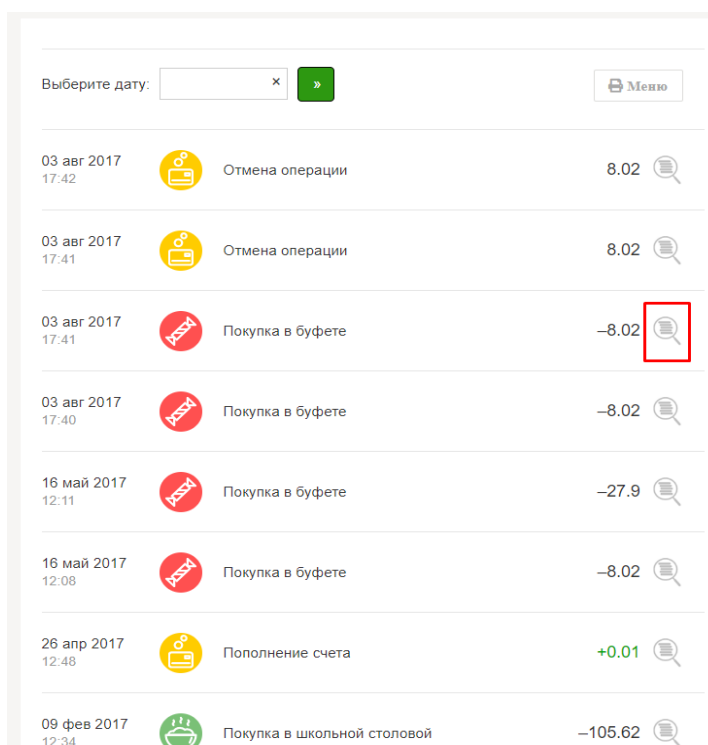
Выберите дату: × » Меню

03 авг 2017
17:42
Отмена операции
8.02

03 авг 2017
17:41
Отмена операции
8.02

03 авг 2017
17:41
Покупка в буфете
–8.02

03 авг 2017
17:40
Покупка в буфете
–8.02

16 май 2017
12:11
Покупка в буфете
–27.9

16 май 2017
12:08
Покупка в буфете
–8.02

26 апр 2017
12:48
Пополнение счета
+0.01

09 фев 2017
12:34
Покупка в школьной столовой
–105.62